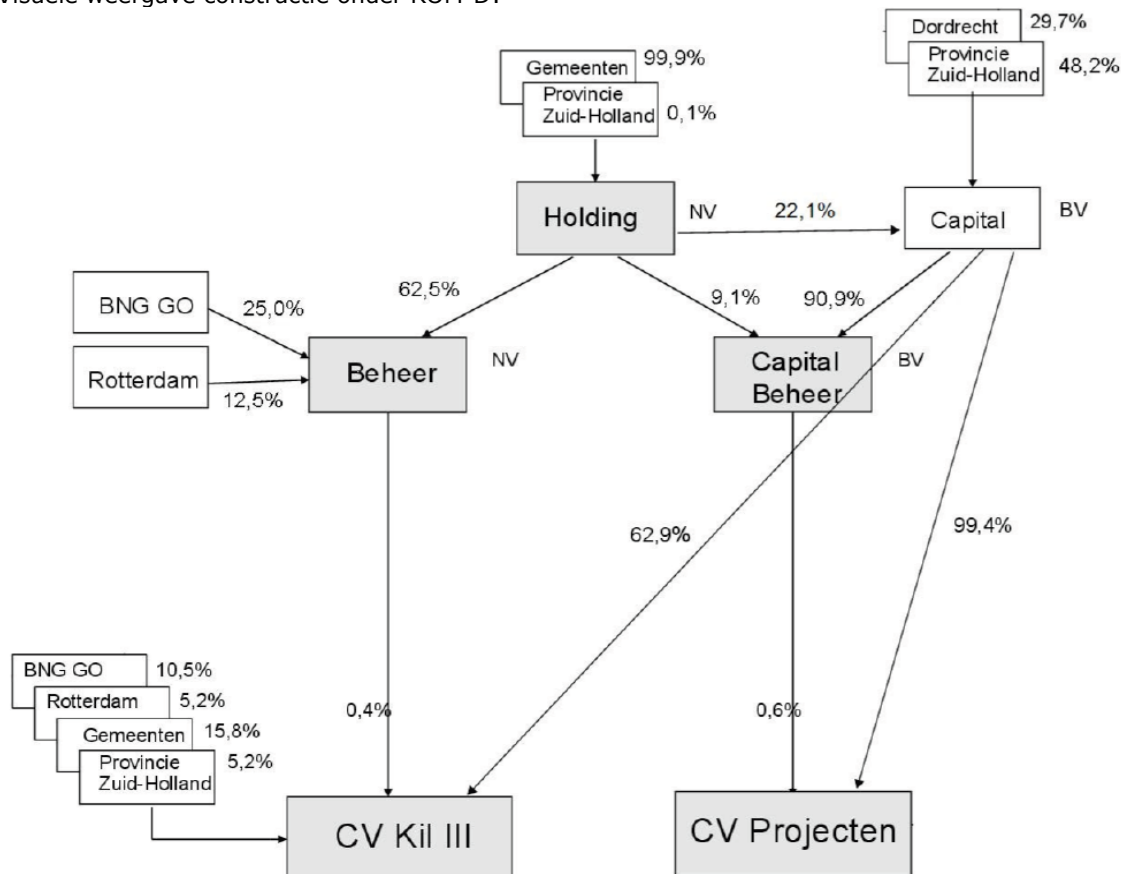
Visuele weergave constructie onder KOP DI

Dordrecht 29,7%
Provincie Zuid-Holland 48,2%

Gemeenten 99,9%
Provincie Zuid-Holland 0,1%

Holding NV
22,1%
Capital BV

BNG GO 25,0%
Rotterdam 12,5%
62,5%
Beheer NV

9,1%
90,9%
Capital Beheer BV

62,9%
99,4%

BNG GO 10,5%
Rotterdam 5,2%
Gemeenten 15,8%
Provincie Zuid-Holland 5,2%

0,4%
0,6%

CV Kil III
CV Projecten